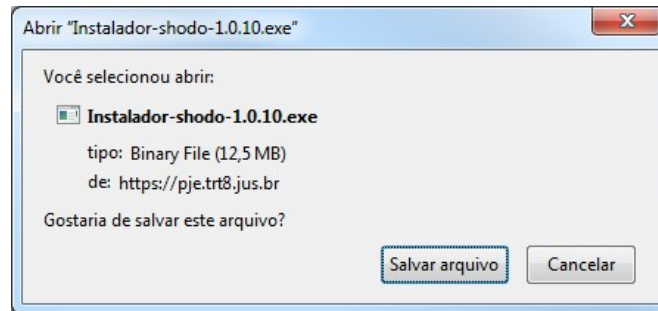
Abrir "Instalador-shodo-1.0.10.exe"

Você selecionou abrir:

Instalador-shodo-1.0.10.exe

tipo: Binary File (12,5 MB)

de: https://pje.trt8.jus.br

Gostaria de salvar este arquivo?

Salvar arquivo

Cancelar